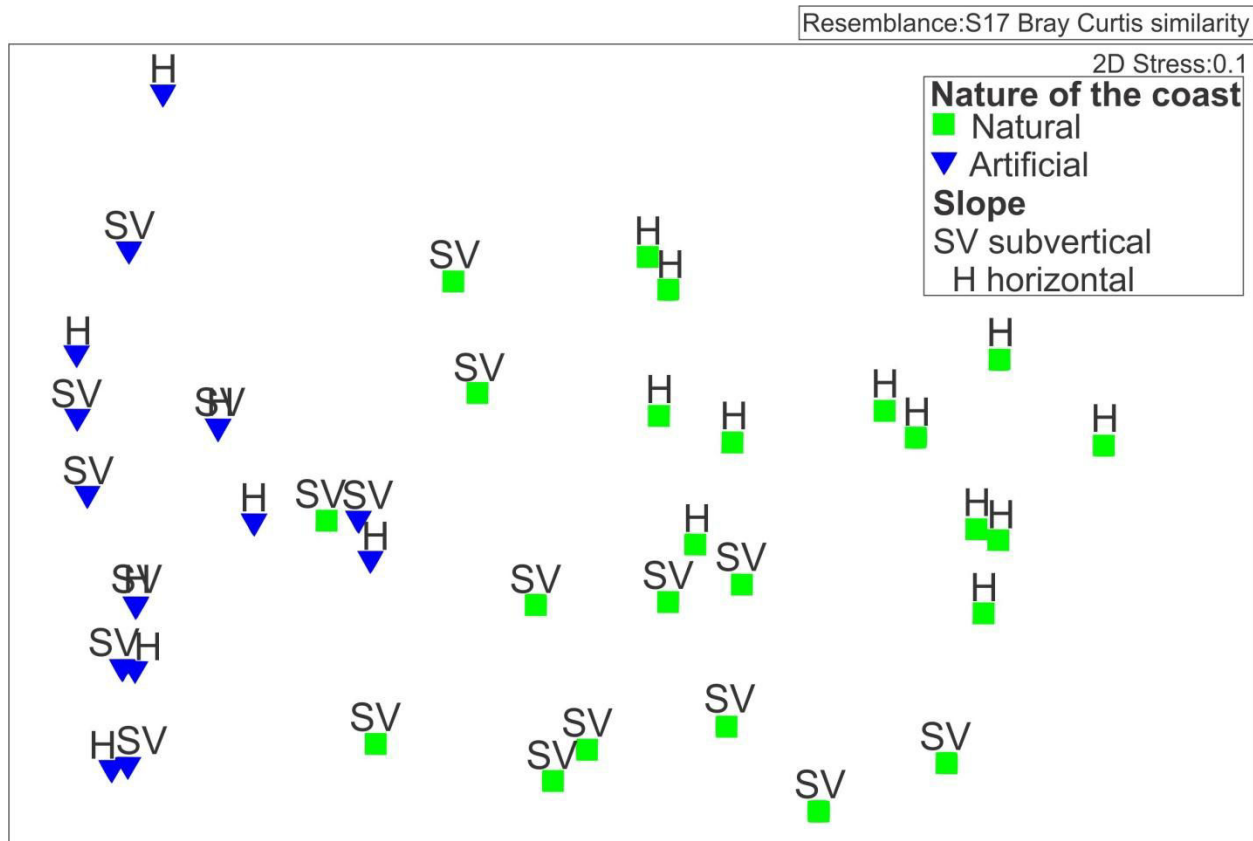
Resemblance:S17 Bray Curtis similarity

2D Stress:0.1

Nature of the coast
Natural
Artificial
Slope
SV subvertical
H horizontal

H
SV
SV
H
H
H
SV
SV
H
SH
H
H
H
H
SV
H
SV
SV
H
H
H
SV
SV
SV
SH
SV
SV
H
H
SV
H
SV
SV
SV
SV
SV
SV